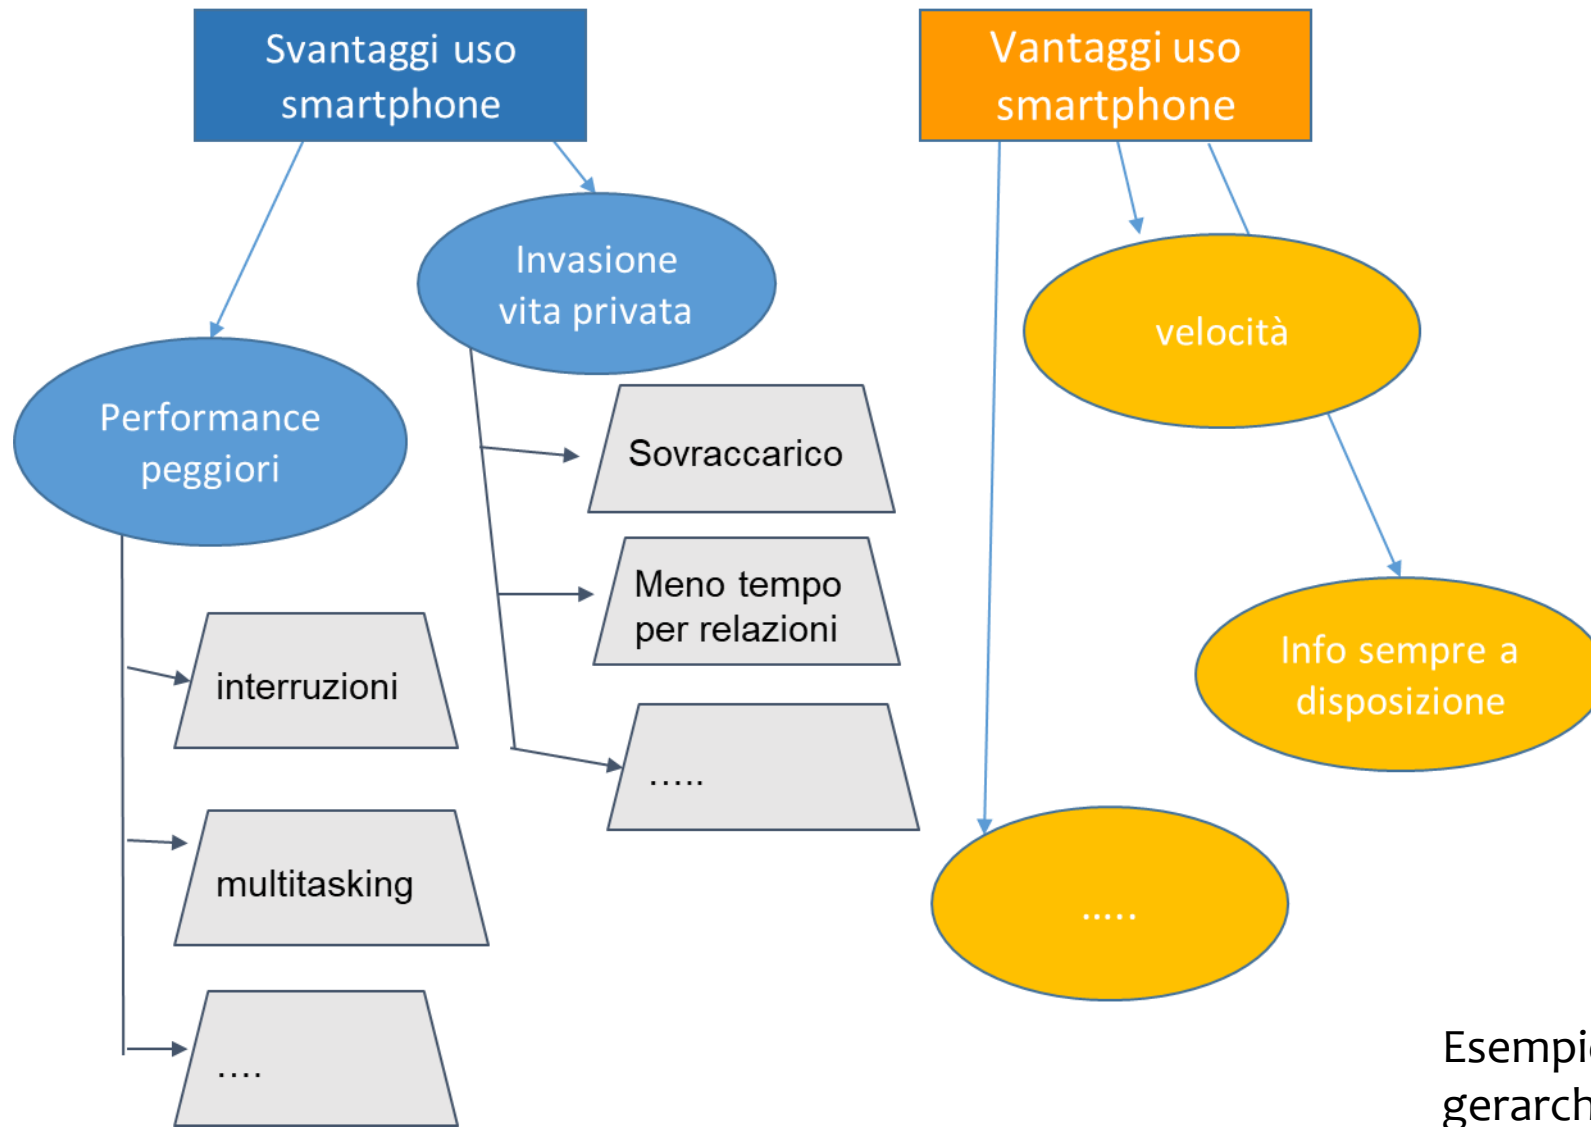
Svantaggi uso smartphone

Vantaggi uso smartphone

Invasione vita privata

velocità

Performance peggiori

Sovraccarico

Meno tempo per relazioni

Info sempre a disposizione

interruzioni

.....

multitasking

.....

....

Esempi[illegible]
gerarch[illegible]